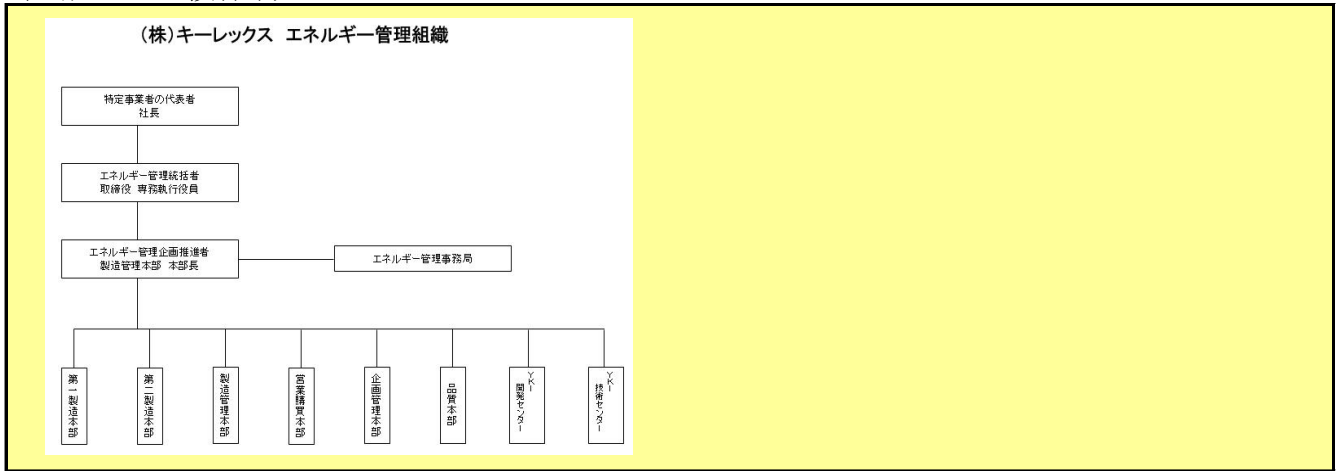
(株)キーレックス エネルギー管理組織

特定事業者の代表者
社長

エネルギー管理統括者
取締役 専務執行役員

エネルギー管理企画推進者
製造管理本部 本部長

エネルギー管理事務局

第一製造本部

第二製造本部

製造管理本部

営業購買本部

企画管理本部

品質本部

YKI開発センター

YKI技術センター